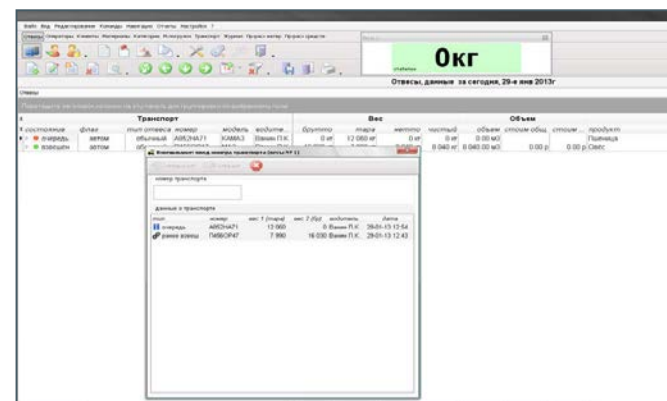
Файл Вид Редактирование Команды Навигация Отчеты Настройки ?

Отвесы Операторы Клиенты Материалы Категории Контрагенты Транспорт Журнал Прайс-листы Прайс-средств

0кг

Отвесы, данные за сегодня, 29-е янв 2013г

Отвесы

| | | Транспорт | | | | Вес | | | | Объем | | | |
|---|---|---|---|---|---|---|---|---|---|---|---|---|---|
| # состояние | флаг | тип отвеса | номер | модель | водите... | брутто | тара | нетто | чистый | объем | стоим общ | стоим... | продукт |
| очередь | автом | обычный | А852НА71 | КАМАЗ | Ванин П.К. | 0 кг | 12 060 кг | 0 кг | 0 кг | 0.00 м3 | | | Пшеница |
| взвешен | автом | об... | | | | | | | 0 кг | 8 040.00 м3 | 0.00 р | 0.00 р | Овес |

Выполняется ввод номера транспорта

номер транспорта

данные о транспорте

| тип | номер | вес 1 (тара) | вес 2 (бр) | водитель | дата |
|---|---|---|---|---|---|
| очередь | А852НА71 | 12 060 | 0 | Ванин П.К. | 29-01-13 12:54 |
| ранее взвеш. | П456ОР47 | 7 990 | 16 030 | Ванин П.К. | 29-01-13 12:43 |